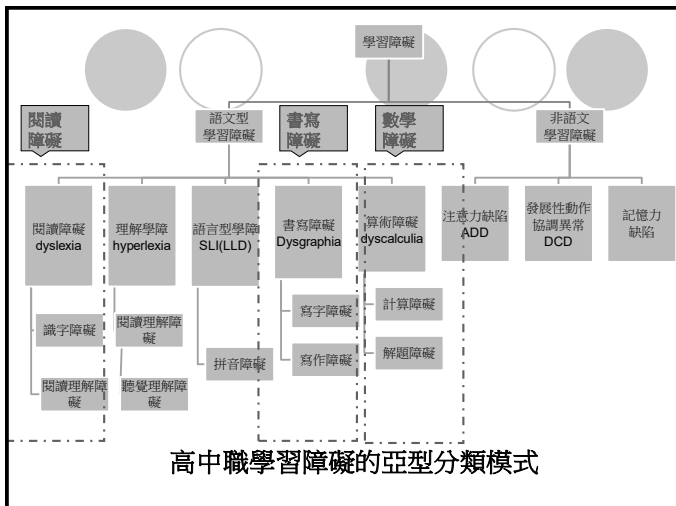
學習障礙

閱讀障礙

語文型學習障礙

書寫障礙

數學障礙

非語文學習障礙

閱讀障礙 dyslexia

識字障礙

閱讀理解障礙

理解學障 hyperlexia

閱讀理解障礙

聽覺理解障礙

語言型學障 SLI(LLD)

拼音障礙

書寫障礙 Dysgraphia

寫字障礙

寫作障礙

算術障礙 dyscalculia

計算障礙

解題障礙

注意力缺陷 ADD

發展性動作協調異常 DCD

記憶力缺陷

高中職學習障礙的亞型分類模式